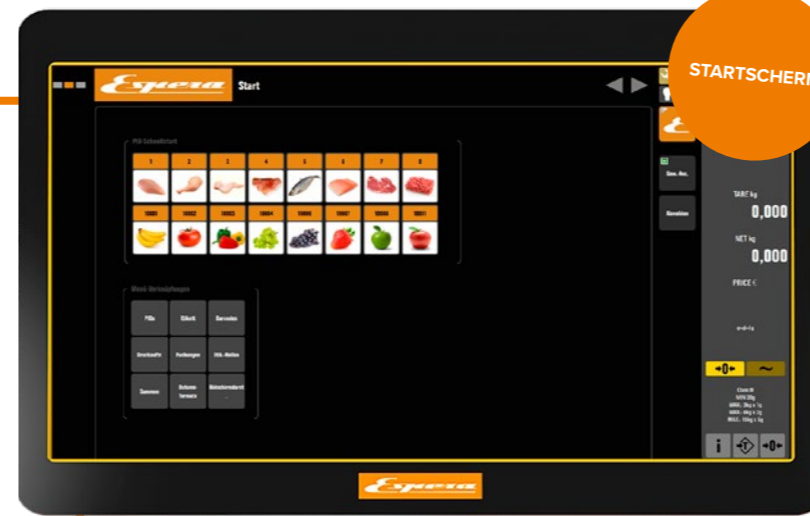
STARTSCHERM

Espera

Start

PLU-Schnelltasten

1 2 3 4 5 6 7 8

10001 10002 10003 10004 10005 10006 10007 10011

Menü Verkaufsfunktionen

PLUs

Etikett

Barcodes

Druckkopf

Packungen

Etik.-Medien

Summen

Schema-formate

Betriebsstandard

Gew. Anz.

Kennzahlen

TARE kg
0,000

NET kg
0,000

PRICE €

-0-

~

i

Espera